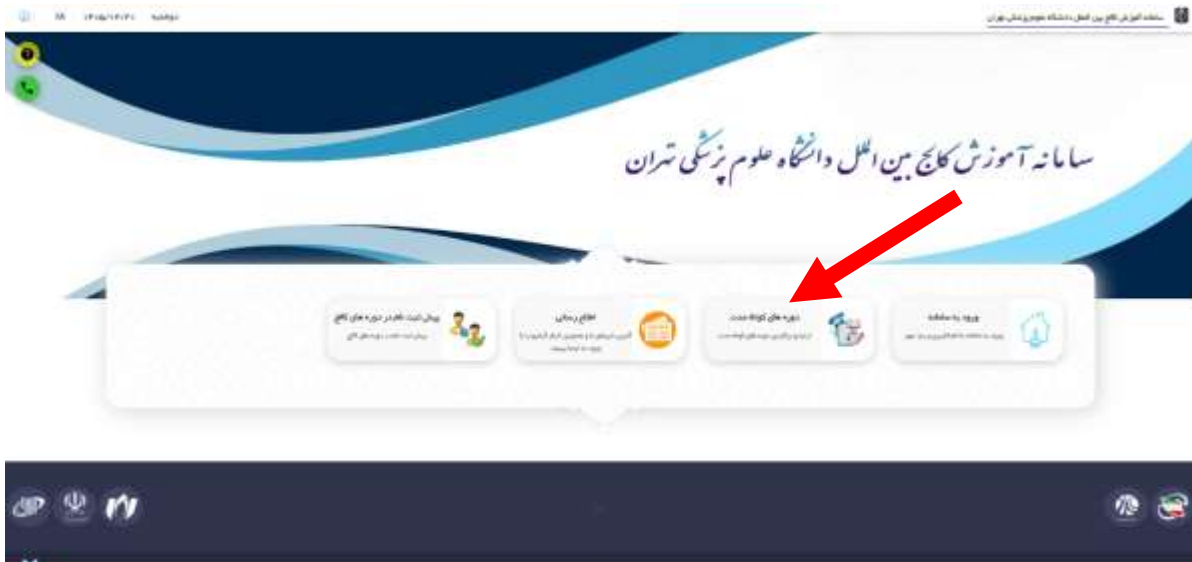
سامانه آموزش کالج بین الملل دانشگاه علوم پزشکی تهران

دوشنبه ۱۴۰۳/۱۲/۲۰ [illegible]

سامانه آموزش کالج بین الملل دانشگاه علوم پزشکی تهران

ورود به سامانه
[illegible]

دوره های کوتاه مدت
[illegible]

اطلاع رسانی
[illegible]

پیش ثبت نام در دوره های کالج
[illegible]